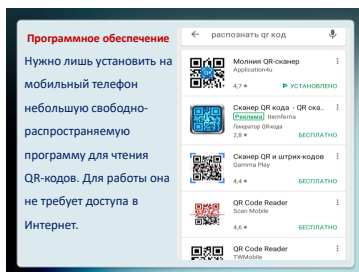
Программное обеспечение

Нужно лишь установить на мобильный телефон небольшую свободно-распространяемую программу для чтения QR-кодов. Для работы она не требует доступа в Интернет.

← распознать qr код

Молния QR-сканер
Application4u
4,7 ★
УСТАНОВЛЕНО

Сканер QR кода - QR ска...
Реклама Itemfema
Генератор QR-кода
2,8 ★
БЕСПЛАТНО

Сканер QR и штрих-кодов
Gamma Play
4,4 ★
БЕСПЛАТНО

QR Code Reader
Scan Mobile
4,6 ★
БЕСПЛАТНО

QR Code Reader
TWMobile